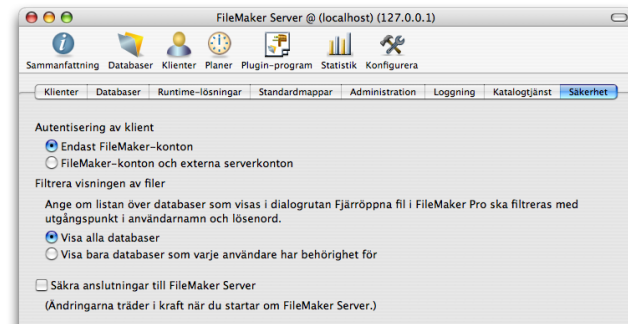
FileMaker Server @ (localhost) (127.0.0.1)

Sammanfattning Databaser Klienter Planer Plugin-program Statistik Konfigurera

Klienter | Databaser | Runtime-lösningar | Standardmappar | Administration | Loggning | Katalogtjänst | Säkerhet

Autentisering av klient

Endast FileMaker-konton

FileMaker-konton och externa serverkonton

Filtrera visningen av filer

Ange om listan över databaser som visas i dialogrutan Fjärröppna fil i FileMaker Pro ska filtreras med utgångspunkt i användarnamn och lösenord.

Visa alla databaser

Visa bara databaser som varje användare har behörighet för

Säkra anslutningar till FileMaker Server

(Ändringarna träder i kraft när du startar om FileMaker Server.)